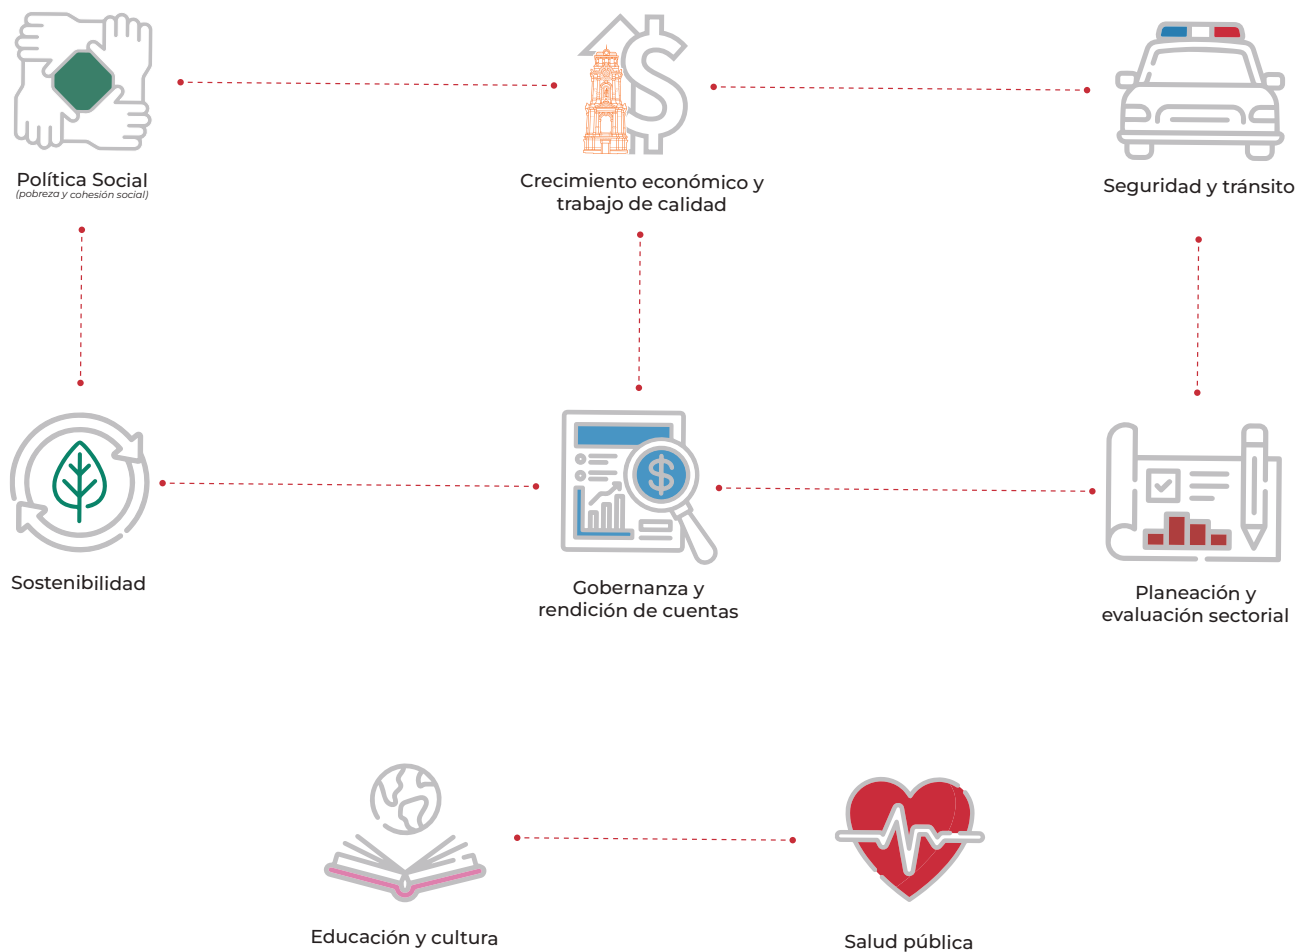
Política Social
(pobreza y cohesión social)

Crecimiento económico y trabajo de calidad

Seguridad y tránsito

Sostenibilidad

Gobernanza y rendición de cuentas

Planeación y evaluación sectorial

Educación y cultura

Salud pública